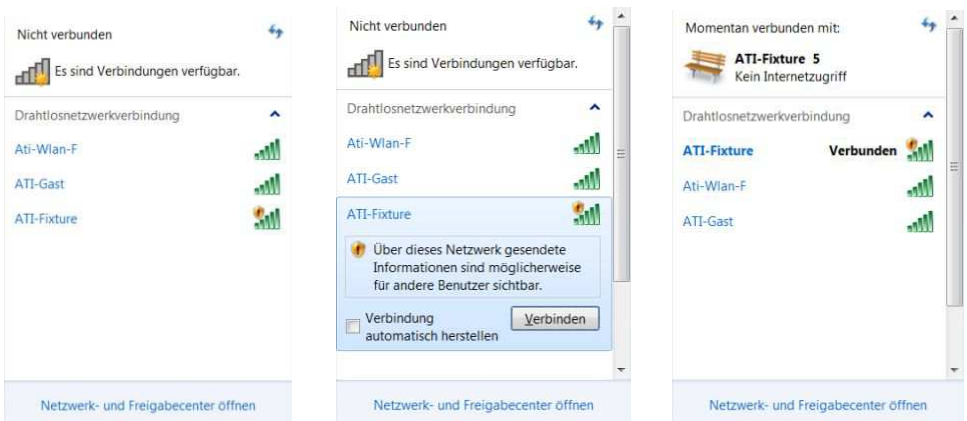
Nicht verbunden

Es sind Verbindungen verfügbar.

Drahtlosnetzwerkverbindung

Ati-Wlan-F

ATI-Gast

ATI-Fixture

Netzwerk- und Freigabecenter öffnen

Nicht verbunden

Es sind Verbindungen verfügbar.

Drahtlosnetzwerkverbindung

Ati-Wlan-F

ATI-Gast

ATI-Fixture

Über dieses Netzwerk gesendete Informationen sind möglicherweise für andere Benutzer sichtbar.

Verbindung automatisch herstellen

Verbinden

Netzwerk- und Freigabecenter öffnen

Momentan verbunden mit:

ATI-Fixture 5
Kein Internetzugriff

Drahtlosnetzwerkverbindung

ATI-Fixture Verbunden

Ati-Wlan-F

ATI-Gast

Netzwerk- und Freigabecenter öffnen